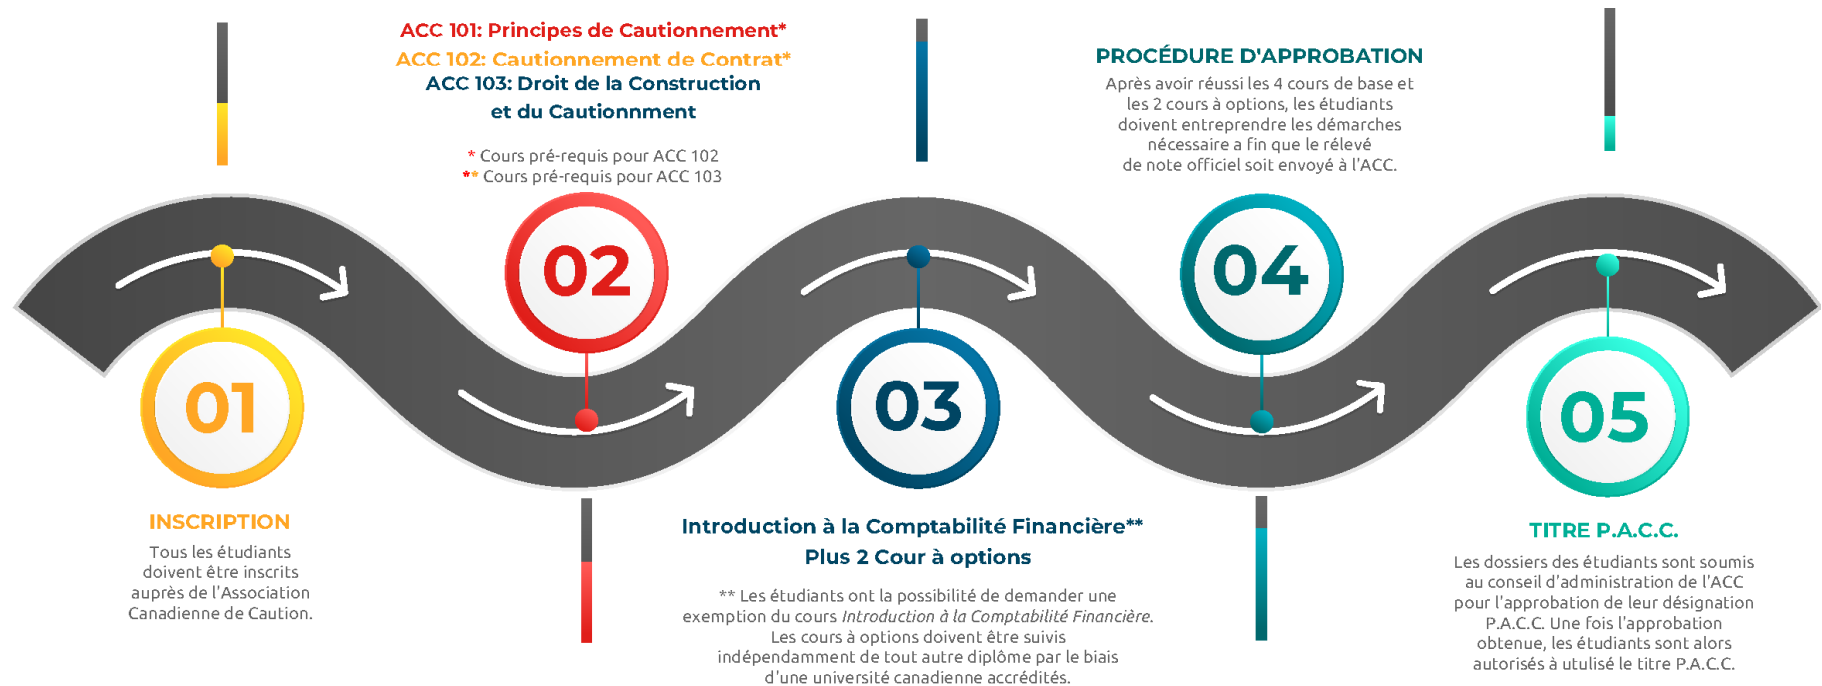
01

INSCRIPTION

Tous les étudiants doivent être inscrits auprès de l'Association Canadienne de Caution.

ACC 101: Principes de Cautionnement*
ACC 102: Cautionnement de Contrat*
ACC 103: Droit de la Construction et du Cautionnment

* Cours pré-requis pour ACC 102
** Cours pré-requis pour ACC 103

02

03

Introduction à la Comptabilité Financière**
Plus 2 Cour à options

** Les étudiants ont la possibilité de demander une exemption du cours *Introduction à la Comptabilité Financière*. Les cours à options doivent être suivis indépendamment de tout autre diplôme par le biais d'une université canadienne accrédités.

PROCÉDURE D'APPROBATION

Après avoir réussi les 4 cours de base et les 2 cours à options, les étudiants doivent entreprendre les démarches nécessaire a fin que le rélevé de note officiel soit envoyé à l'ACC.

04

05

TITRE P.A.C.C.

Les dossiers des étudiants sont soumis au conseil d'administration de l'ACC pour l'approbation de leur désignation P.A.C.C. Une fois l'approbation obtenue, les étudiants sont alors autorisés à utulisé le titre P.A.C.C.